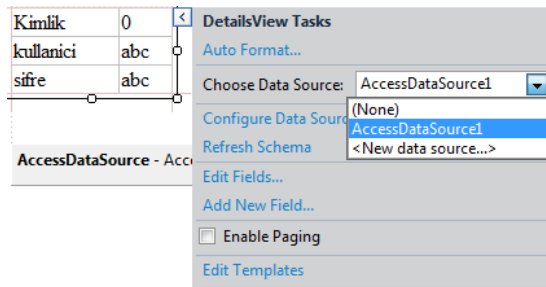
| Kimlik | 0 |
|---|---|
| kullanici | abc |
| sifre | abc |

AccessDataSource - Acc

DetailsView Tasks

Auto Format...

Choose Data Source: AccessDataSource1

(None)
AccessDataSource1
<New data source...>

Configure Data Sourc

Refresh Schema

Edit Fields...

Add New Field...

Enable Paging

Edit Templates